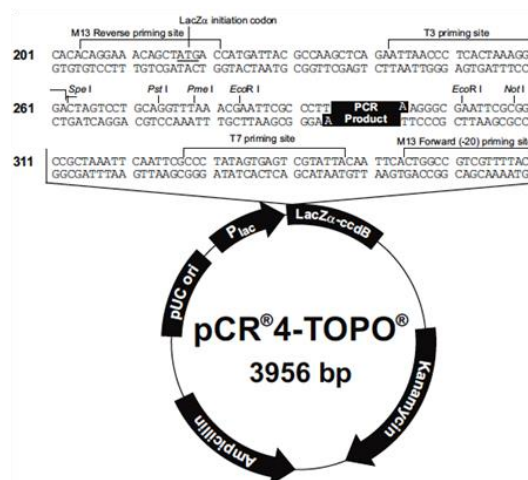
LacZα initiation codon

M13 Reverse priming site

T3 priming site

201 CACACAGGAA ACAGCTATGA CCATGATTAC GCCAAGCTCA GAATTAACCC TCACTAAAGG
GTGTGTCCTT TGTCGATACT GGTACTAATG CGGTTCGAGT CTTAATTGGG AGTGATTTCC

Spe I Pst I Pme I EcoR I EcoR I Not I

261 GACTAGTCCT GCAGGTTTAA ACGAATTCGC CCTT PCR Product A AGGGC GAATTCGCGG
CTGATCAGGA CGTCCAAATT TGCTTAAGCG GGAA A TTCCCG CTTAAGCGCC

T7 priming site

M13 Forward (-20) priming site

311 CCGCTAAATT CAATTCGCCC TATAGTGAGT CGTATTACAA TTCACTGGCC GTCGTTTTAC
GGCGATTTAA GTTAAGCGGG ATATCACTCA GCATAATGTT AAGTGACCGG CAGCAAAATG

$P_{lac}$

LacZα-ccdB

pUC ori

pCR®4-TOPO®
3956 bp

Kanamycin

Ampicillin